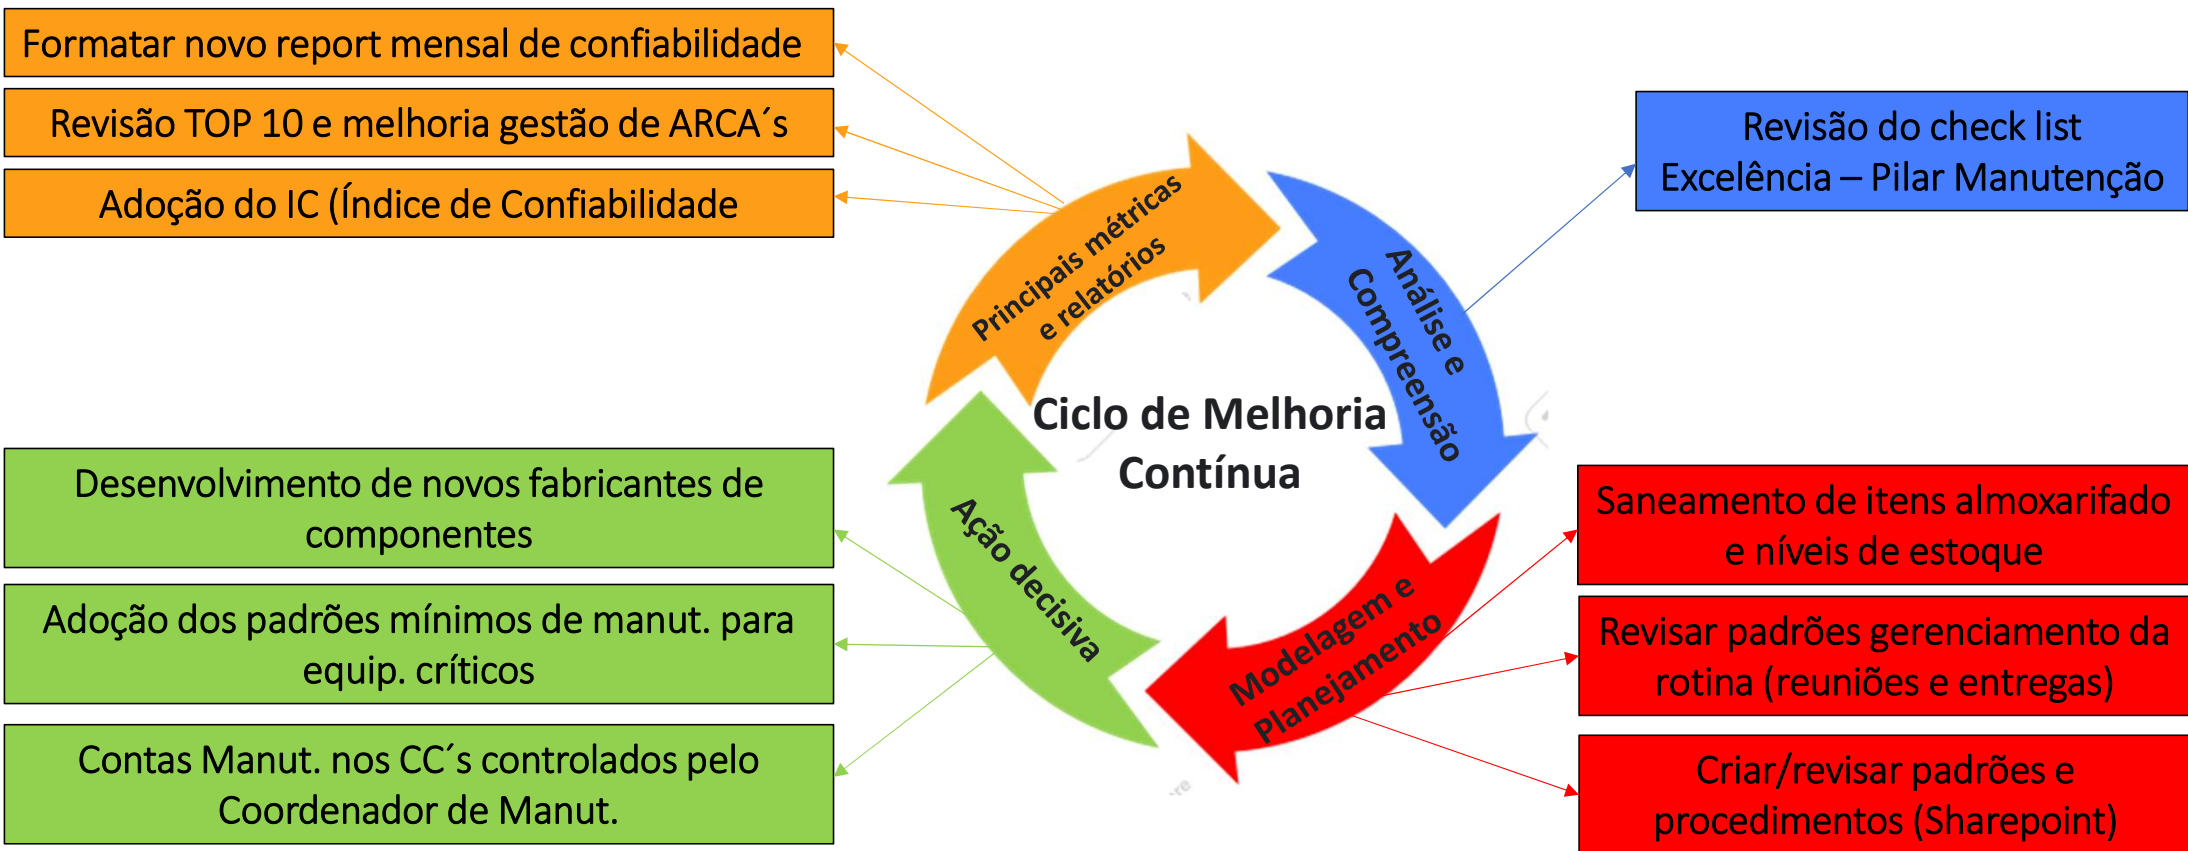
Formatar novo report mensal de confiabilidade

Revisão TOP 10 e melhoria gestão de ARCA´s

Adoção do IC (Índice de Confiabilidade

Principais métricas e relatórios

Análise e Compreensão

Revisão do check list Excelência – Pilar Manutenção

Ciclo de Melhoria Contínua

Desenvolvimento de novos fabricantes de componentes

Adoção dos padrões mínimos de manut. para equip. críticos

Contas Manut. nos CC´s controlados pelo Coordenador de Manut.

Ação decisiva

Modelagem e Planejamento

Saneamento de itens almoxarifado e níveis de estoque

Revisar padrões gerenciamento da rotina (reuniões e entregas)

Criar/revisar padrões e procedimentos (Sharepoint)